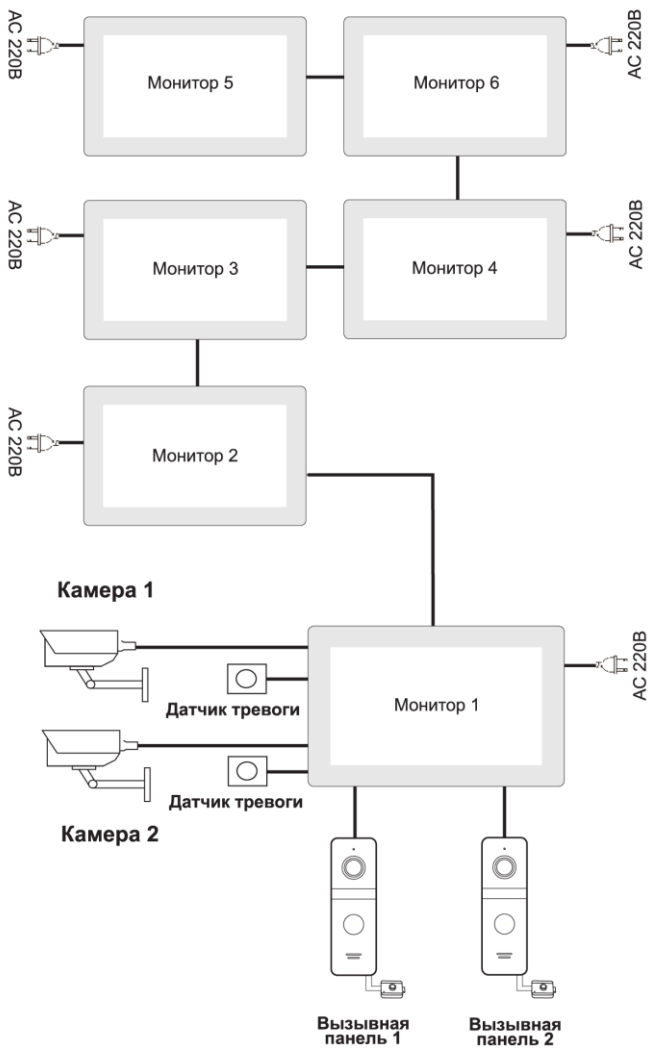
AC 220В

Монитор 5

Монитор 6

AC 220В

AC 220В

Монитор 3

Монитор 4

AC 220В

AC 220В

Монитор 2

Камера 1

Монитор 1

AC 220В

Датчик тревоги

Датчик тревоги

Камера 2

Вызывная панель 1

Вызывная панель 2